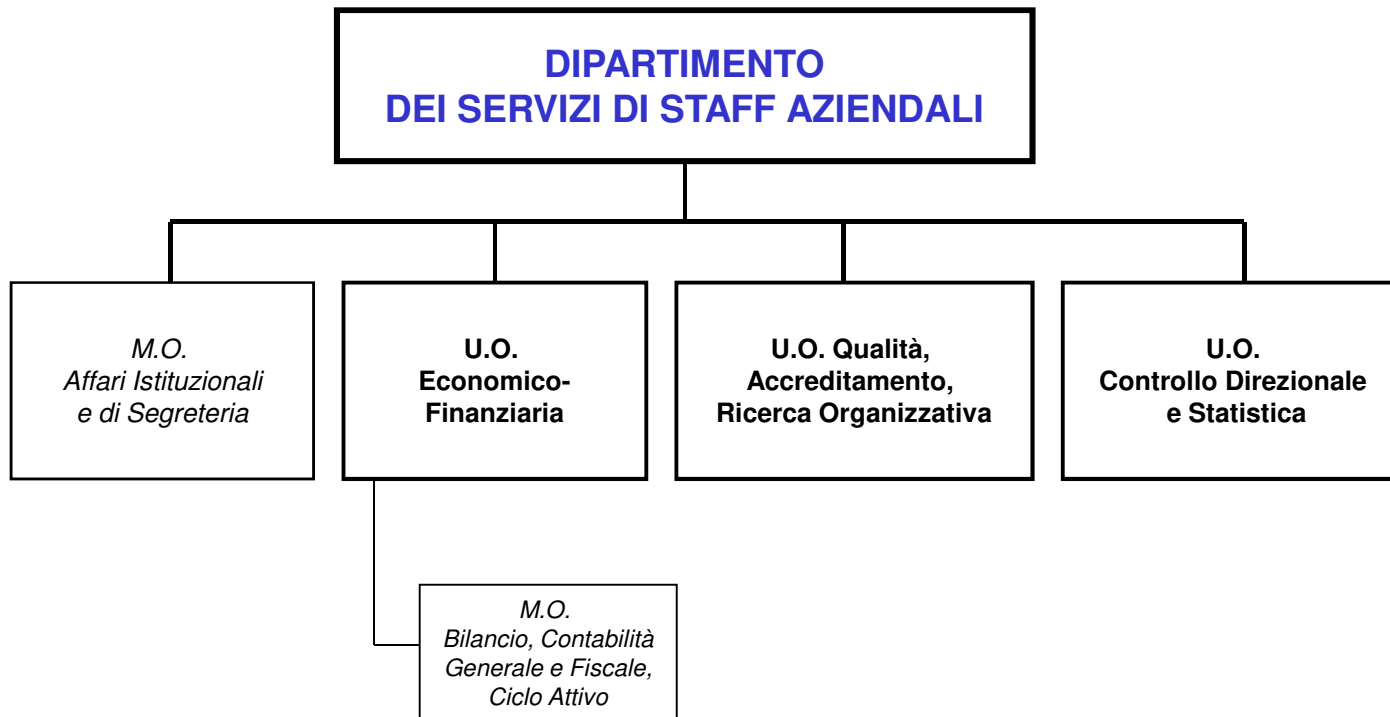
DIPARTIMENTO
DEI SERVIZI DI STAFF AZIENDALI

M.O.
Affari Istituzionali
e di Segreteria

U.O.
Economico-Finanziaria

U.O. Qualità,
Accreditamento,
Ricerca Organizzativa

U.O.
Controllo Direzionale
e Statistica

M.O.
Bilancio, Contabilità
Generale e Fiscale,
Ciclo Attivo